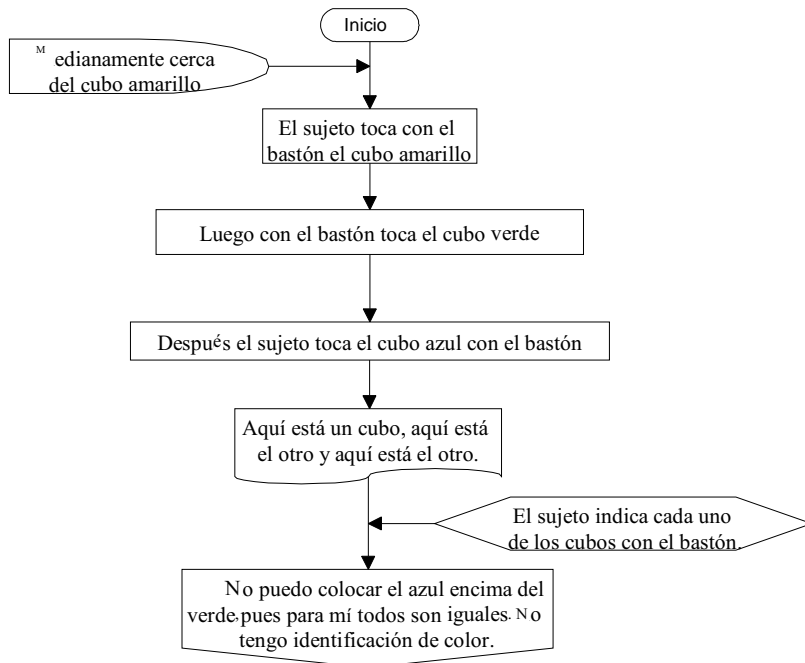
Inicio

M edianamente cerca del cubo amarillo

El sujeto toca con el bastón el cubo amarillo

Luego con el bastón toca el cubo verde

Después el sujeto toca el cubo azul con el bastón

Aquí está un cubo, aquí está el otro y aquí está el otro.

El sujeto indica cada uno de los cubos con el bastón.

No puedo colocar el azul encima del verde, pues para mí todos son iguales. No tengo identificación de color.